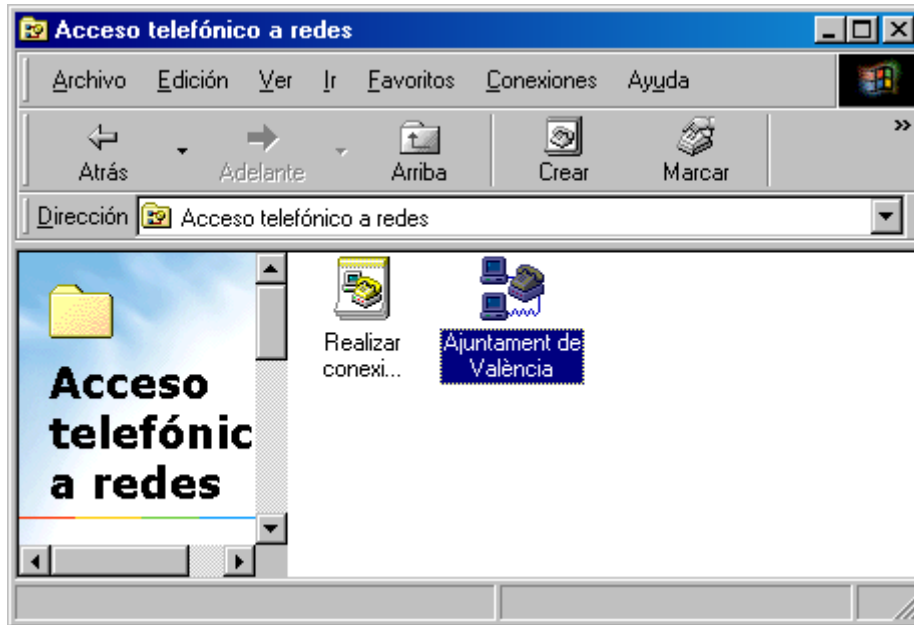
Acceso telefónico a redes

Archivo Edición Ver Ir Favoritos Conexiones Ayuda

Atrás Adelante Arriba Crear Marcar

Dirección Acceso telefónico a redes

Acceso telefónic a redes

Realizar conexi...

Ajuntament de València